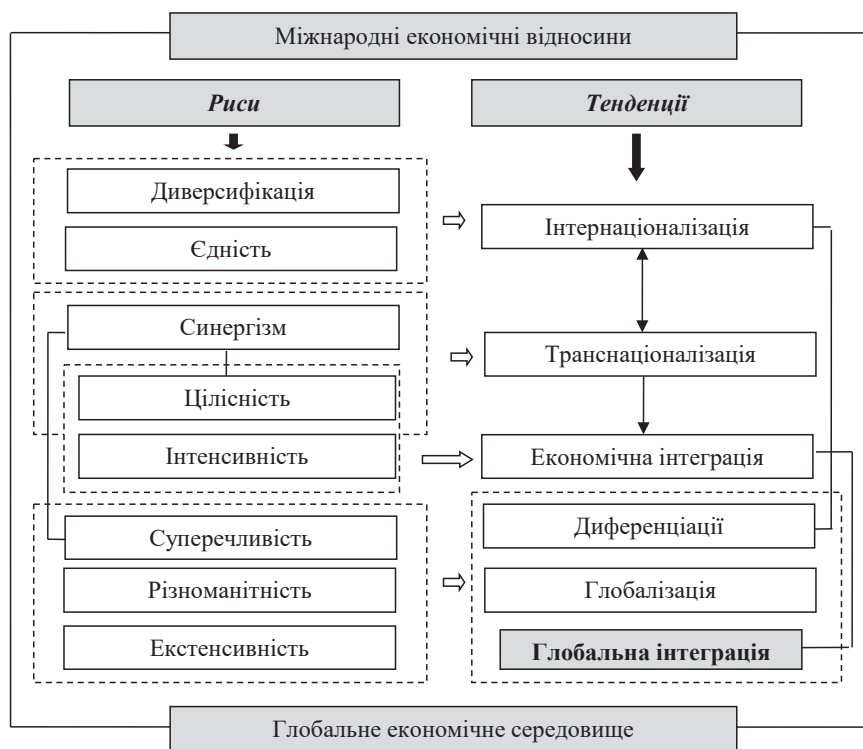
Міжнародні економічні відносини

Риси

Тенденції

Диверсифікація

Єдність

Інтернаціоналізація

Синергізм

Транснаціоналізація

Цілісність

Інтенсивність

Економічна інтеграція

Суперечливість

Диференціації

Різноманітність

Глобалізація

Екстенсивність

Глобальна інтеграція

Глобальне економічне середовище